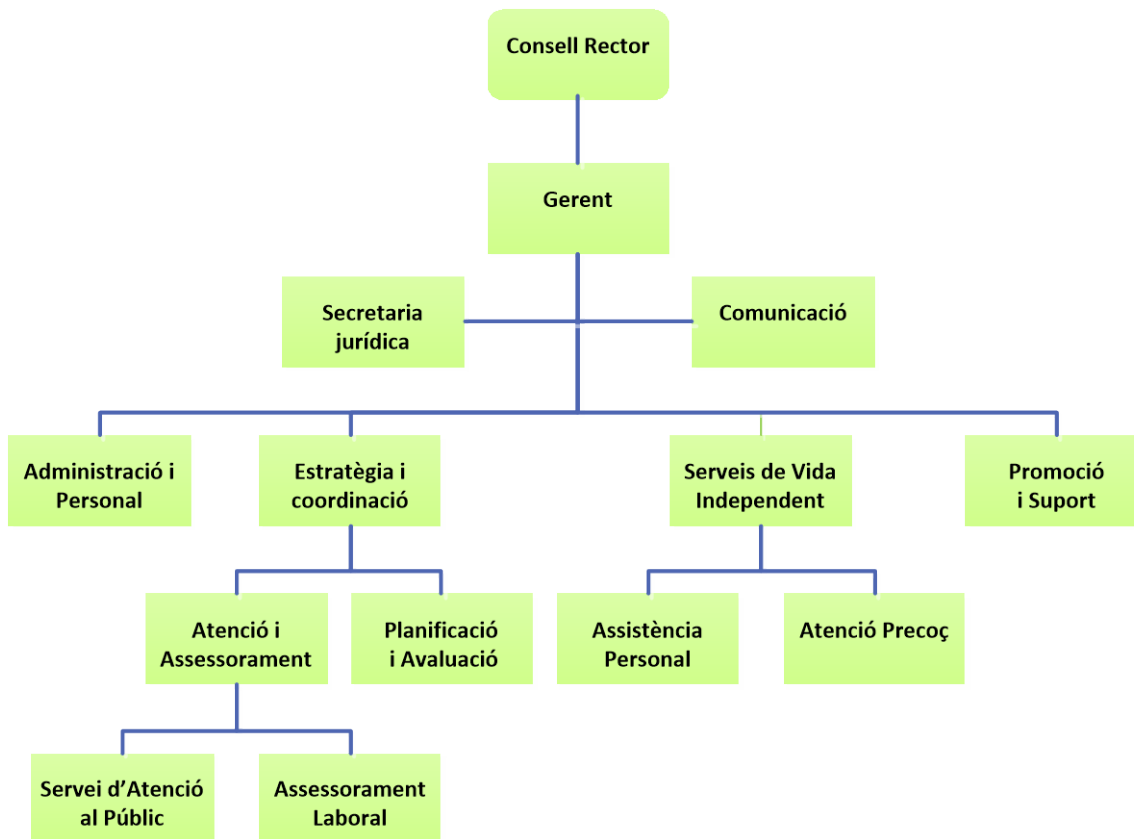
Consell Rector

Gerent

Secretaria jurídica

Comunicació

Administració i Personal

Estratègia i coordinació

Serveis de Vida Independent

Promoció i Suport

Atenció i Assessorament

Planificació i Avaluació

Assistència Personal

Atenció Precoç

Servei d'Atenció al Públic

Assessorament Laboral